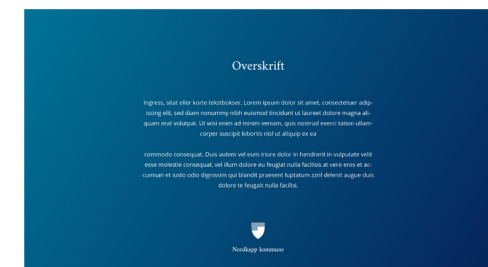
Overskrift

Ingress, sitat eller korte tekstbokser. Lorem ipsum dolor sit amet, consectetuer adipiscing elit, sed diam nonummy nibh euismod tincidunt ut laoreet dolore magna aliquam erat volutpat. Ut wisi enim ad minim veniam, quis nostrud exerci tation ullamcorper suscipit lobortis nisl ut aliquip ex ea

commodo consequat. Duis autem vel eum iriure dolor in hendrerit in vulputate velit esse molestie consequat, vel illum dolore eu feugiat nulla facilisis at vero eros et accumsan et iusto odio dignissim qui blandit praesent luptatum zzril delenit augue duis dolore te feugait nulla facilisi.

Nordkapp kommune